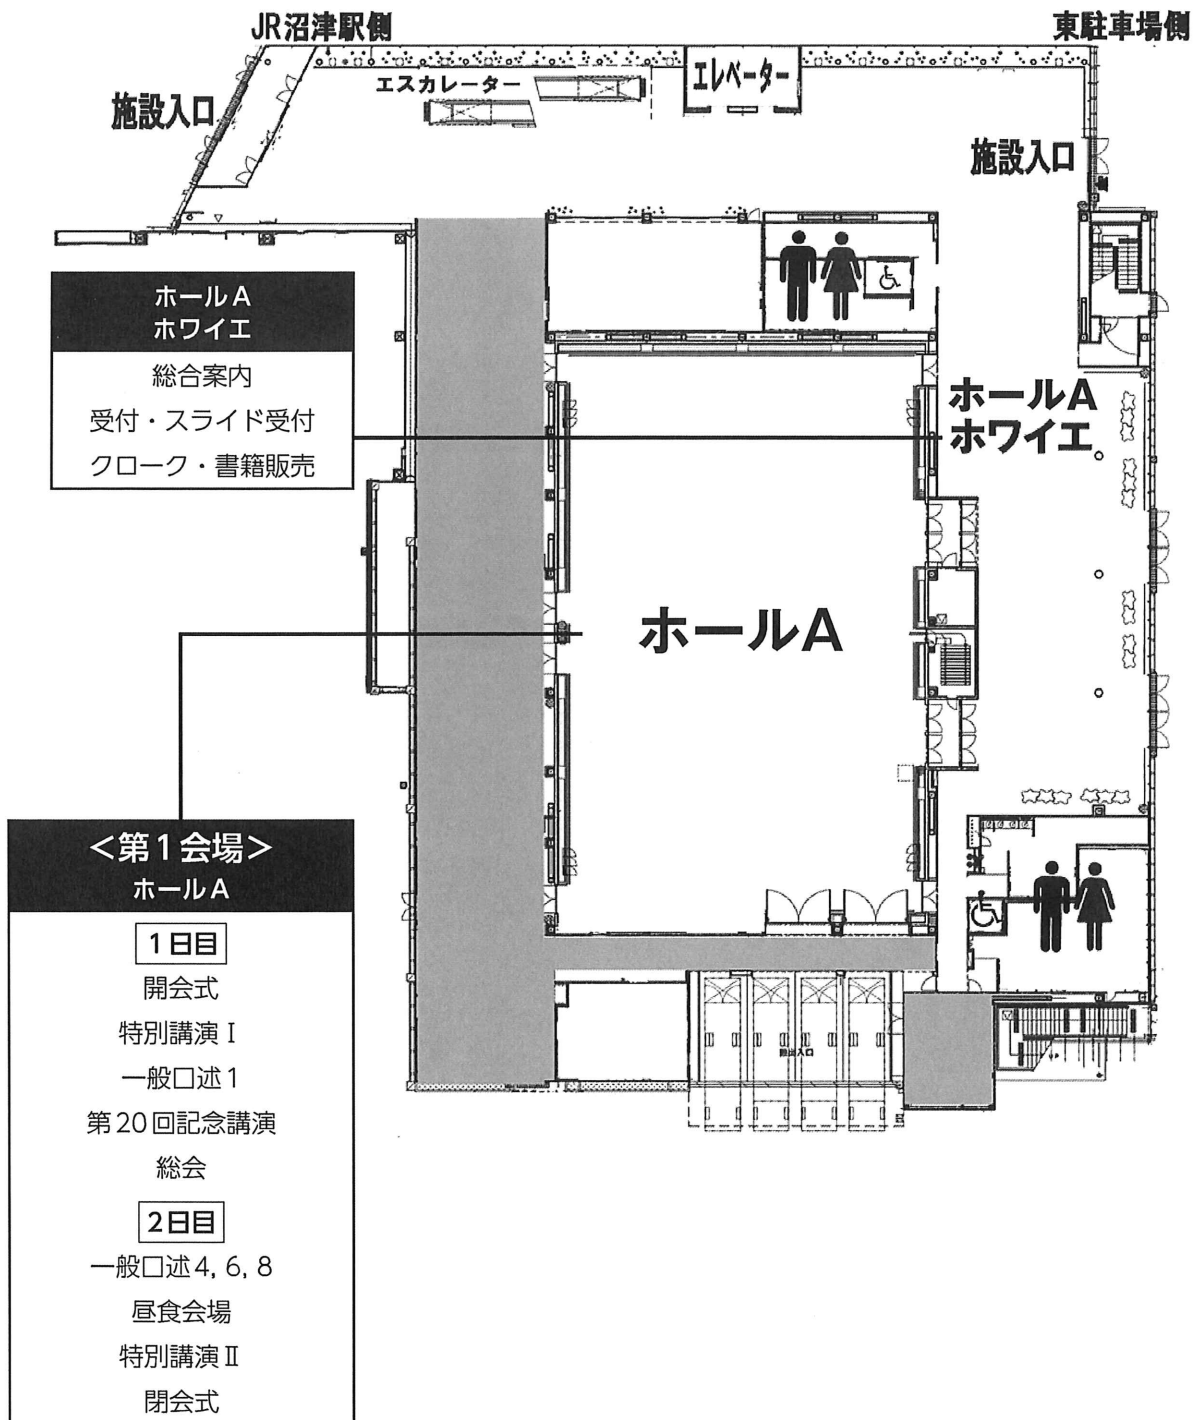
JR沼津駅側

東駐車場側

施設入口

エスカレーター

エレベーター

施設入口

ホールA
ホワイエ

総合案内
受付・スライド受付
クローク・書籍販売

ホールA
ホワイエ

ホールA

<第1会場>
ホールA

1日目
開会式
特別講演Ⅰ
一般口述1
第20回記念講演
総会

2日目
一般口述4, 6, 8
昼食会場
特別講演Ⅱ
閉会式

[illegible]